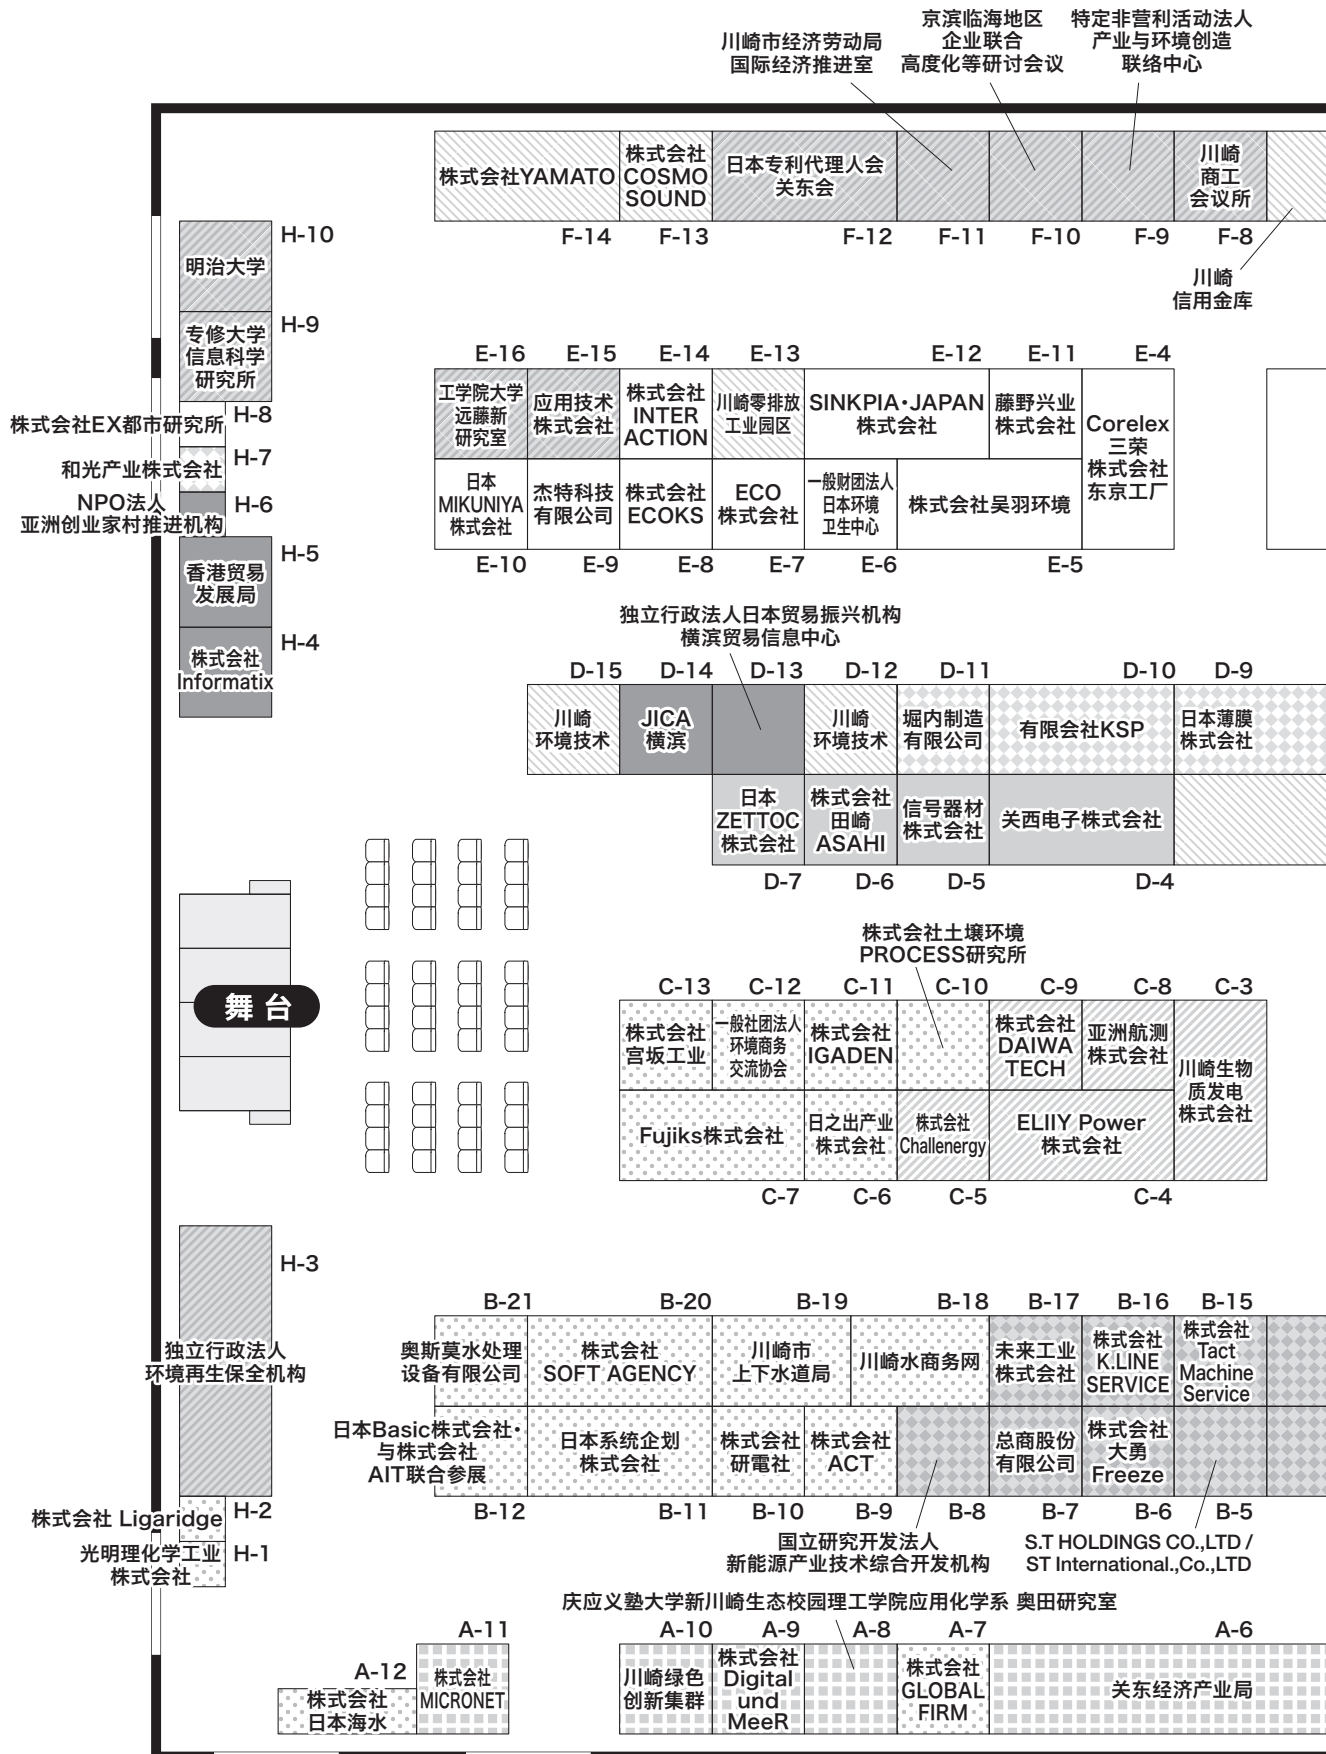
川崎市经济劳动局
国际经济推进室

京滨临海地区
企业联合
高度化等研讨会议

特定非营利活动法人
产业与环境创造
联络中心

株式会社YAMATO
株式会社 COSMO SOUND
日本专利代理人会 关东会
川崎 商工 会议所

F-14 F-13 F-12 F-11 F-10 F-9 F-8

川崎 信用金库

H-10 明治大学
H-9 专修大学 信息科学 研究所
H-8 株式会社EX都市研究所
H-7 和光产业株式会社
H-6 NPO法人 亚洲创业家村推进机构
H-5 香港贸易 发展局
H-4 株式会社 Informatix

E-16 E-15 E-14 E-13 E-12 E-11 E-4

工学院大学 远藤新 研究室
应用技术 株式会社
株式会社 INTER ACTION
川崎零排放 工业园区
SINKPIA・JAPAN 株式会社
藤野兴业 株式会社
Corelex 三荣 株式会社 东京工厂
日本 MIKUNIYA 株式会社
杰特科技 有限公司
株式会社 ECOKS
ECO 株式会社
一般财团法人 日本环境 卫生中心
株式会社吴羽环境

E-10 E-9 E-8 E-7 E-6 E-5

独立行政法人日本贸易振兴机构
横滨贸易信息中心

D-15 D-14 D-13 D-12 D-11 D-10 D-9

川崎 环境技术
JICA 横滨
川崎 环境技术
堀内制造 有限公司
有限会社KSP
日本薄膜 株式会社
日本 ZETTOC 株式会社
株式会社 田崎 ASAHI
信号器材 株式会社
关西电子株式会社

D-7 D-6 D-5 D-4

舞 台

株式会社土壤环境
PROCESS研究所

C-13 C-12 C-11 C-10 C-9 C-8 C-3

株式会社 宫坂工业
一般社团法人 环境商务 交流协会
株式会社 IGADEN
株式会社 DAIWA TECH
亚洲航测 株式会社
川崎生物 质发电 株式会社
Fujiks株式会社
日之出产业 株式会社
株式会社 Challenergy
ELIIY Power 株式会社

C-7 C-6 C-5 C-4

H-3
独立行政法人
环境再生保全机构

B-21 B-20 B-19 B-18 B-17 B-16 B-15

奥斯莫水处理 设备有限公司
株式会社 SOFT AGENCY
川崎市 上下水道局
川崎水商务网
未来工业 株式会社
株式会社 K.LINE SERVICE
株式会社 Tact Machine Service
日本Basic株式会社・与株式会社 AIT联合参展
日本系统企划 株式会社
株式会社 研電社
株式会社 ACT
总商股份 有限公司
株式会社 大勇 Freeze

B-12 B-11 B-10 B-9 B-8 B-7 B-6 B-5

H-2 株式会社 Ligaridge
H-1 光明理化学工业 株式会社

国立研究开发法人
新能源产业技术综合开发机构

S.T HOLDINGS CO.,LTD /
ST International.,Co.,LTD

庆应义塾大学新川崎生态校园理工学院应用化学系 奥田研究室

A-11 A-12 A-10 A-9 A-8 A-7 A-6

株式会社 日本海水
株式会社 MICRONET
川崎绿色 创新集群
株式会社 Digital und MeeR
株式会社 GLOBAL FIRM
关东经济产业局